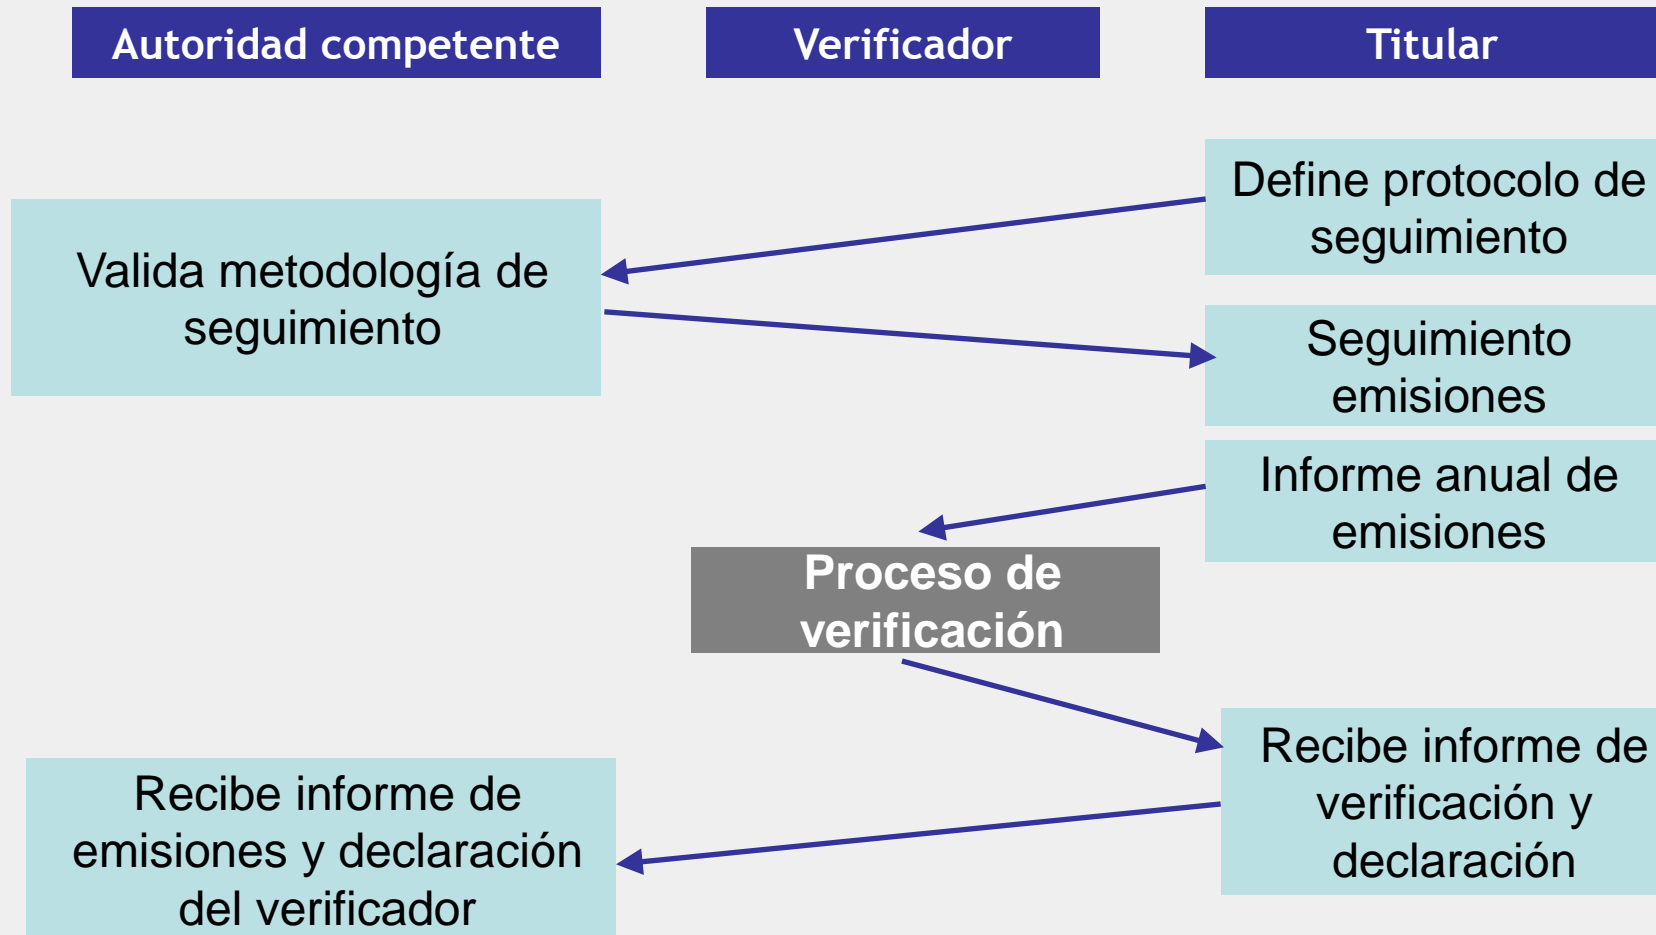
Autoridad competente

Verificador

Titular

Define protocolo de seguimiento

Valida metodología de seguimiento

Seguimiento emisiones

Informe anual de emisiones

Proceso de verificación

Recibe informe de verificación y declaración

Recibe informe de emisiones y declaración del verificador